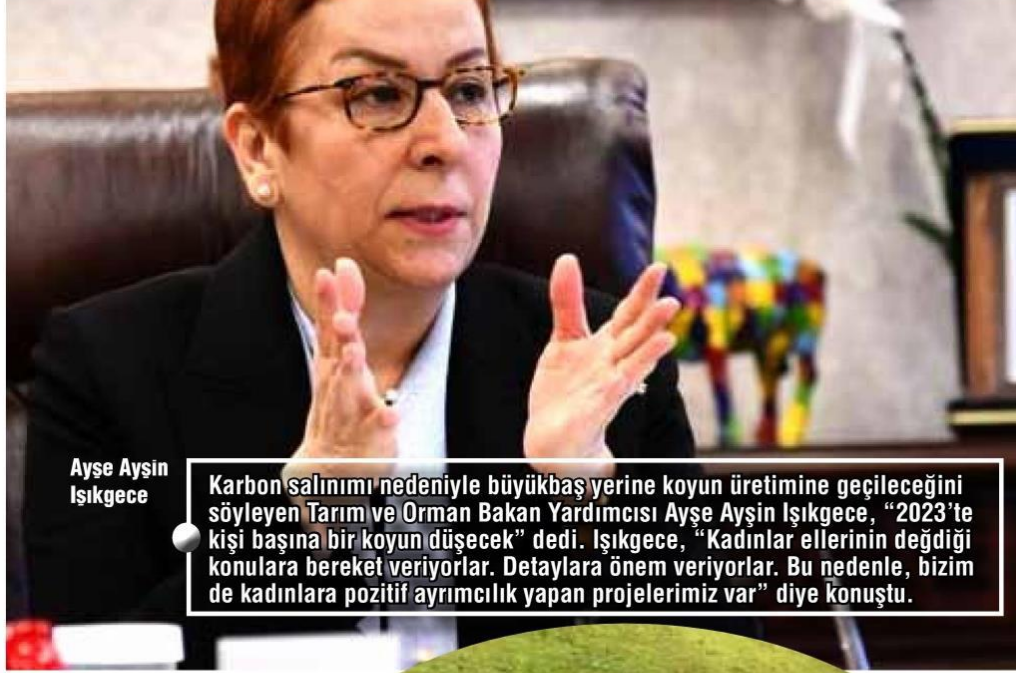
Ayşe Ayşin Işıkgece

Karbon salınımı nedeniyle büyükbaş yerine koyun üretimine geçileceğini söyleyen Tarım ve Orman Bakan Yardımcısı Ayşe Ayşin Işıkgece, “2023’te kişi başına bir koyun düşecek” dedi. Işıkgece, “Kadınlar ellerinin değdiği konulara bereket veriyorlar. Detaylara önem veriyorlar. Bu nedenle, bizim de kadınlara pozitif ayrımcılık yapan projelerimiz var” diye konuştu.